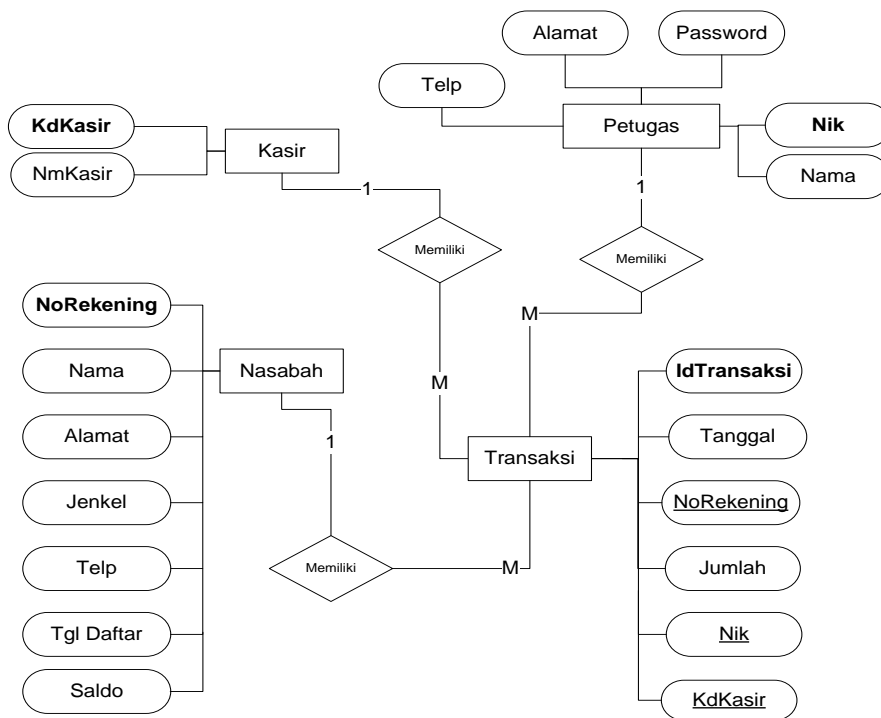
Alamat

Password

Telp

Petugas

Nik

Nama

KdKasir

NmKasir

Kasir

1

1

Memiliki

Memiliki

NoRekening

M

Nama

Nasabah

M

IdTransaksi

Alamat

1

Transaksi

Tanggal

Jenkel

NoRekening

Telp

Memiliki

M

Jumlah

Tgl Daftar

Nik

Saldo

KdKasir